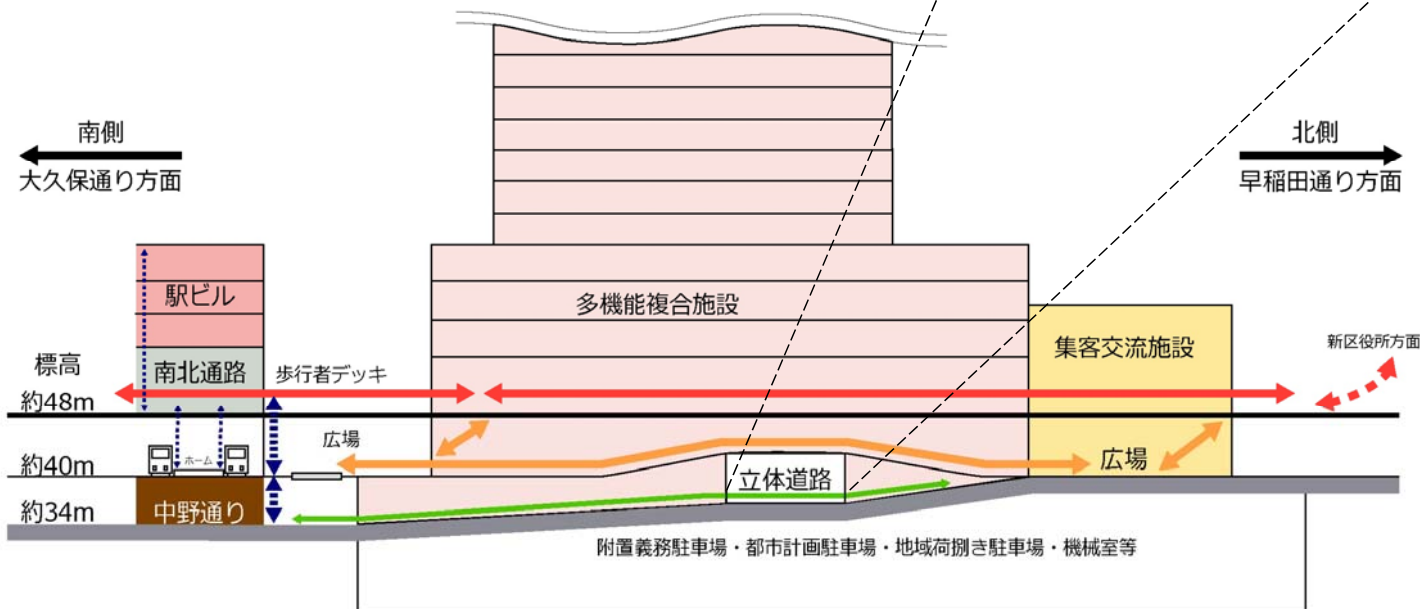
南側
大久保通り方面

北側
早稲田通り方面

駅ビル

多機能複合施設

集客交流施設

新区役所方面

標高
約48m

南北通路

歩行者デッキ

広場

約40m

ホーム

約34m

中野通り

立体道路

広場

附置義務駐車場・都市計画駐車場・地域荷捌き駐車場・機械室等